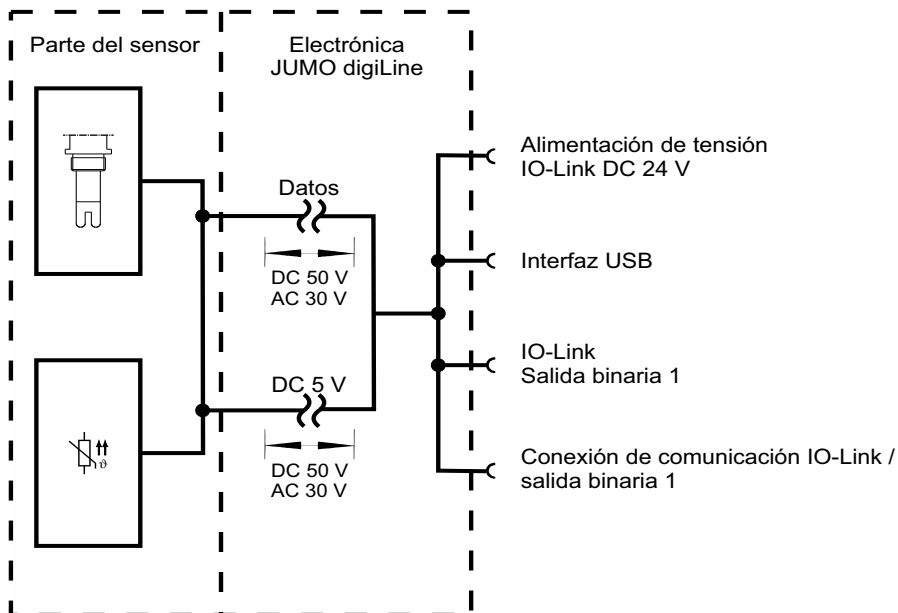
Parte del sensor

Electrónica JUMO digiLine

Datos

DC 50 V
AC 30 V

DC 5 V

DC 50 V
AC 30 V

Alimentación de tensión IO-Link DC 24 V

Interfaz USB

IO-Link
Salida binaria 1

Conexión de comunicación IO-Link / salida binaria 1